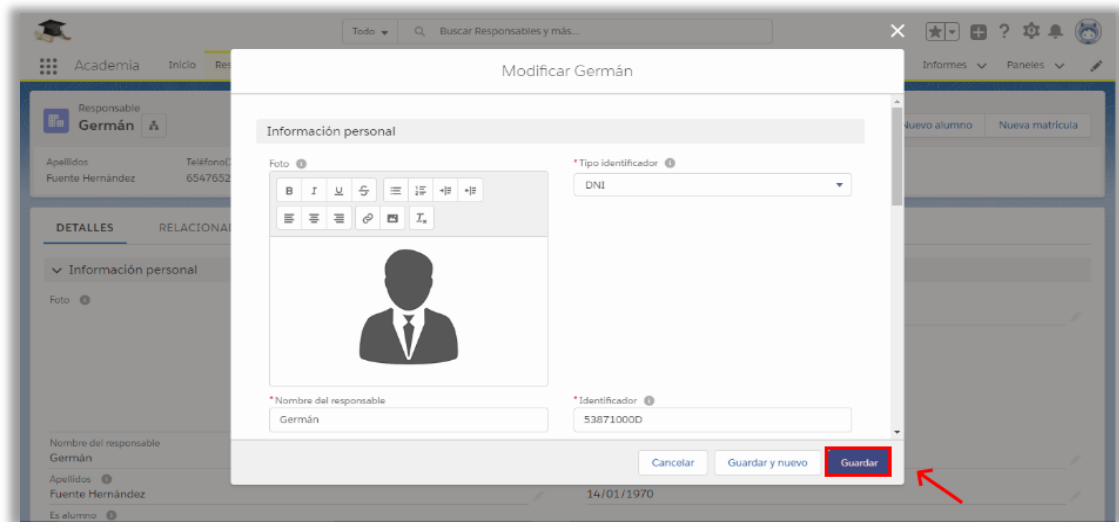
Todo
Buscar Responsables y más...

Academia
Inicio
Res

Informes
Paneles

Responsable
Germán

Nuevo alumno
Nueva matrícula

Apellidos
Fuente Hernández
Teléfono
654765

DETALLES
RELACIONA

Información personal
Foto

Nombre del responsable
Germán
Apellidos
Fuente Hernández
Es alumno

14/01/1970

Modificar Germán

Información personal

Foto

*Tipo identificador
DNI

*Nombre del responsable
Germán

*Identificador
53871000D

Cancelar
Guardar y nuevo
Guardar